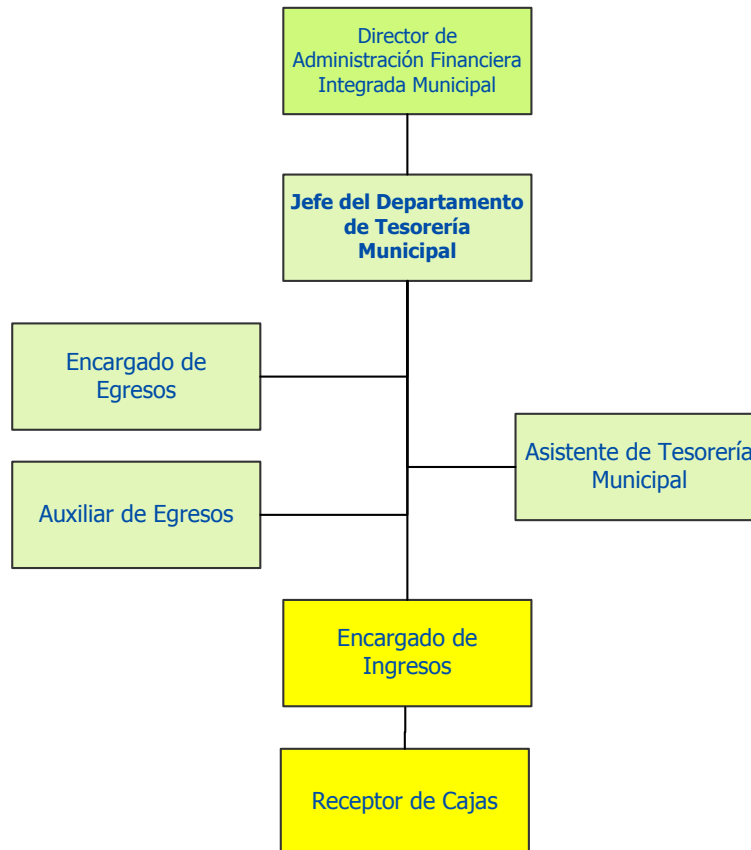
Director de Administración Financiera Integrada Municipal

Jefe del Departamento de Tesorería Municipal

Encargado de Egresos

Asistente de Tesorería Municipal

Auxiliar de Egresos

Encargado de Ingresos

Receptor de Cajas